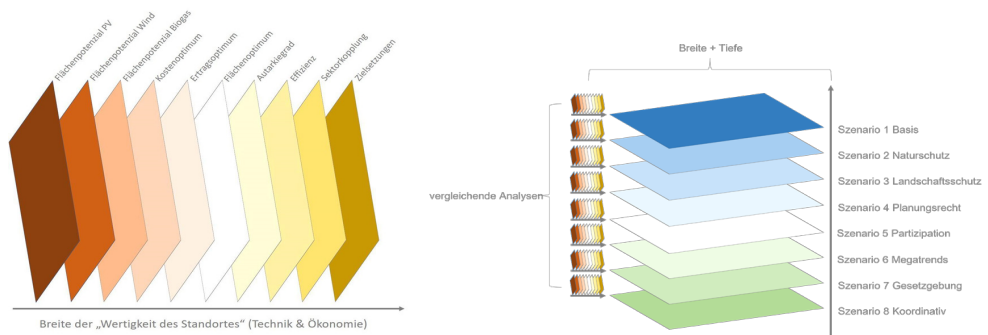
Flächenpotenzial PV
Flächenpotenzial Wind
Flächenpotenzial Biogas
Kostenoptimum
Ertragsoptimum
Flächenoptimum
Autarkiegrad
Effizienz
Sektorkopplung
Zielsetzungen

Breite der „Wertigkeit des Standortes" (Technik & Ökonomie)

Breite + Tiefe

vergleichende Analysen

Szenario 1 Basis
Szenario 2 Naturschutz
Szenario 3 Landschaftsschutz
Szenario 4 Planungsrecht
Szenario 5 Partizipation
Szenario 6 Megatrends
Szenario 7 Gesetzgebung
Szenario 8 Koordinativ